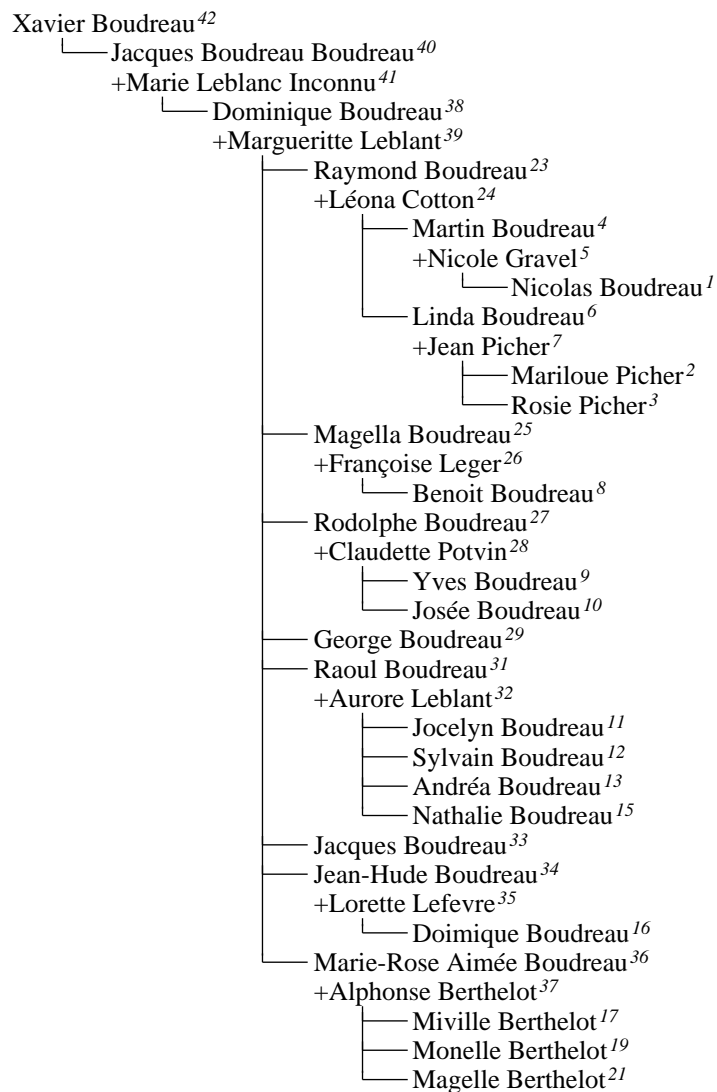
Xavier Boudreau$^{42}$
Jacques Boudreau Boudreau$^{40}$
+Marie Leblanc Inconnu$^{41}$
Dominique Boudreau$^{38}$
+Margueritte Leblant$^{39}$
Raymond Boudreau$^{23}$
+Léona Cotton$^{24}$
Martin Boudreau$^{4}$
+Nicole Gravel$^{5}$
Nicolas Boudreau$^{1}$
Linda Boudreau$^{6}$
+Jean Picher$^{7}$
Mariloue Picher$^{2}$
Rosie Picher$^{3}$
Magella Boudreau$^{25}$
+Françoise Leger$^{26}$
Benoit Boudreau$^{8}$
Rodolphe Boudreau$^{27}$
+Claudette Potvin$^{28}$
Yves Boudreau$^{9}$
Josée Boudreau$^{10}$
George Boudreau$^{29}$
Raoul Boudreau$^{31}$
+Aurore Leblant$^{32}$
Jocelyn Boudreau$^{11}$
Sylvain Boudreau$^{12}$
Andréa Boudreau$^{13}$
Nathalie Boudreau$^{15}$
Jacques Boudreau$^{33}$
Jean-Hude Boudreau$^{34}$
+Lorette Lefevre$^{35}$
Doimique Boudreau$^{16}$
Marie-Rose Aimée Boudreau$^{36}$
+Alphonse Berthelot$^{37}$
Miville Berthelot$^{17}$
Monelle Berthelot$^{19}$
Magelle Berthelot$^{21}$